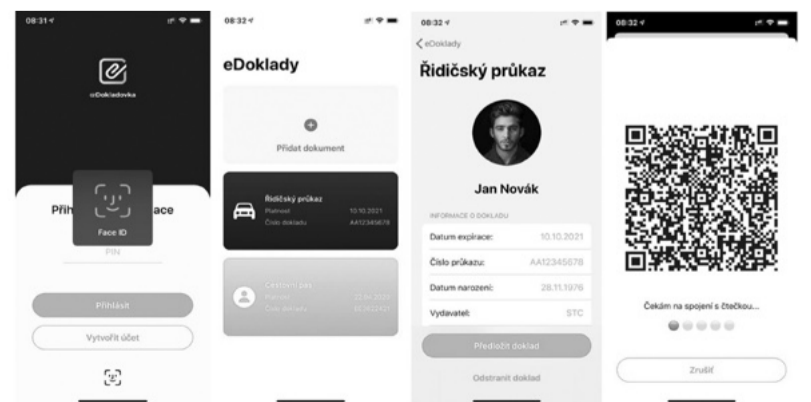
08:31

eDokladovka

Přih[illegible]ace

Face ID

PIN

Přihlásit

Vytvořit účet

08:32

eDoklady

Přidat dokument

Řidičský průkaz
Platnost 10.10.2021
Číslo dokladu AA12345678

Cestovní pas
Platnost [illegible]
Číslo dokladu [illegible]

08:32

eDoklady

Řidičský průkaz

Jan Novák

INFORMACE O DOKLADU

| | |
|---|---|
| Datum expirace: | 10.10.2021 |
| Číslo průkazu: | AA12345678 |
| Datum narození: | 28.11.1976 |
| Vydavatel: | STC |

Předložit doklad

Odstranit doklad

08:32

Čekám na spojení s čtečkou...

Zrušit